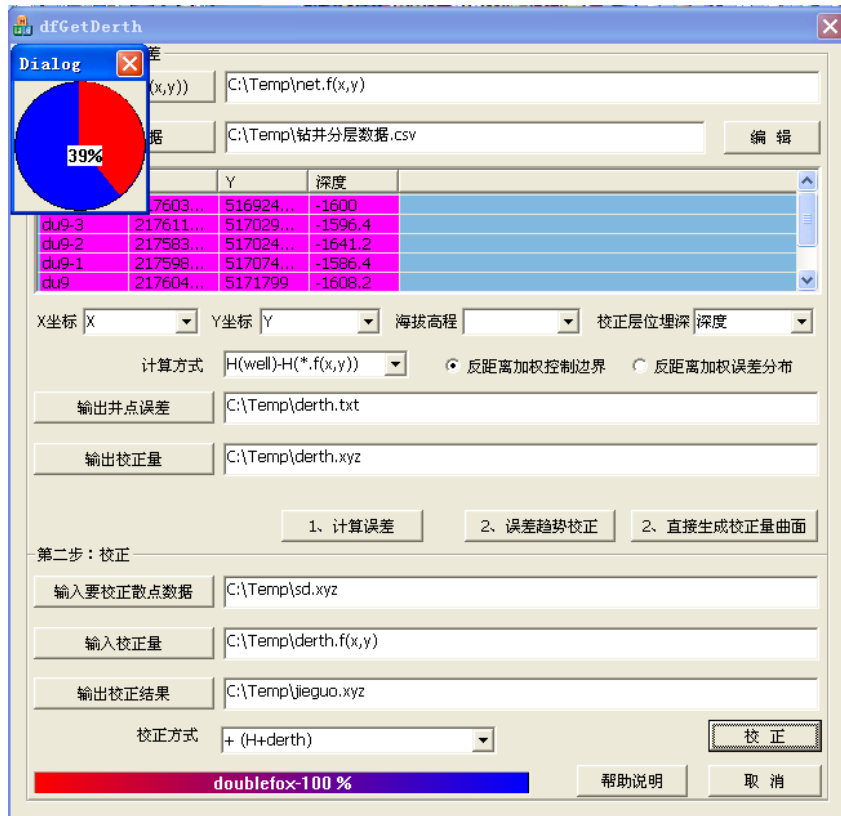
dfGetDerth

Dialog

39%

差

(x,y))

C:\Temp\net.f(x,y)

据

C:\Temp\钻井分层数据.csv

编 辑

| | | Y | 深度 |
|---|---|---|---|
| | 217603... | 516924... | -1600 |
| du9-3 | 217611... | 517029... | -1596.4 |
| du9-2 | 217583... | 517024... | -1641.2 |
| du9-1 | 217598... | 517074... | -1586.4 |
| du9 | 217604... | 5171799 | -1608.2 |

X坐标 X

Y坐标 Y

海拔高程

校正层位埋深 深度

计算方式 H(well)-H(*.f(x,y))

反距离加权控制边界

反距离加权误差分布

输出井点误差

C:\Temp\derth.txt

输出校正量

C:\Temp\derth.xyz

1、计算误差

2、误差趋势校正

2、直接生成校正量曲面

第二步：校正

输入要校正散点数据

C:\Temp\sd.xyz

输入校正量

C:\Temp\derth.f(x,y)

输出校正结果

C:\Temp\jieguo.xyz

校正方式

+ (H+derth)

校 正

doublefox-100 %

帮助说明

取 消